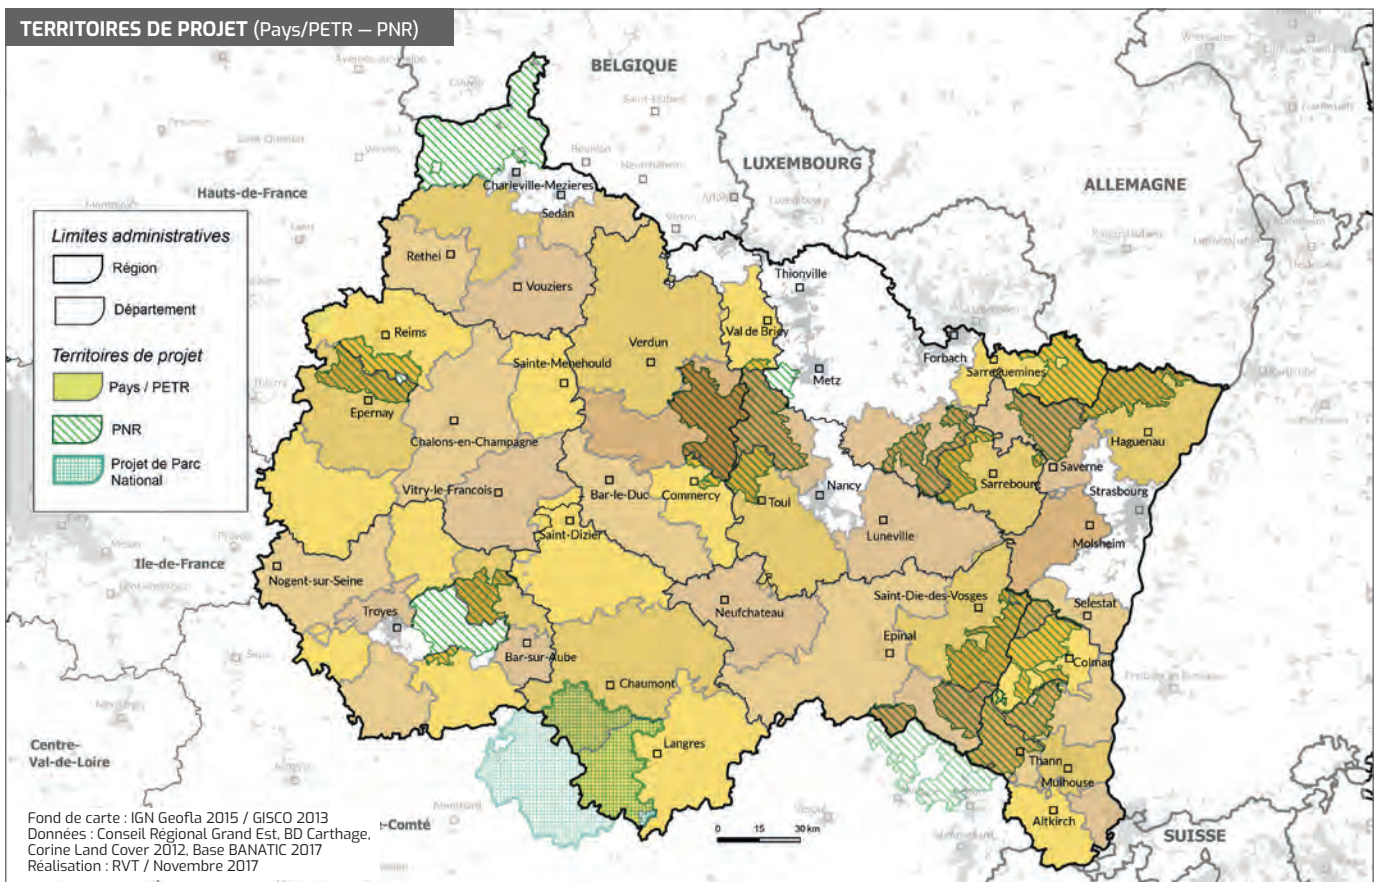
TERRITOIRES DE PROJET (Pays/PETR — PNR)

BELGIQUE

LUXEMBOURG

ALLEMAGNE

Hauts-de-France

Limites administratives

Région

Département

Territoires de projet

Pays / PETR

PNR

Projet de Parc National

Charleville-Mezieres

Sedan

Rethel

Vouziers

Thionville

Reims

Val de Briey

Verdun

Sainte-Menehould

Forbach

Sarreguemines

Metz

Epernay

Chalons-en-Champagne

Haguenau

Saverne

Sarrebourg

Nancy

Strasbourg

Vitry-le-Francois

Bar-le-Duc

Commercy

Toul

Luneville

Saint-Dizier

Molsheim

Ile-de-France

Nogent-sur-Seine

Saint-Die-des-Vosges

Selestat

Troyes

Neufchateau

Epinal

Colmar

Bar-sur-Aube

Chaumont

Centre-Val-de-Loire

Langres

Thann

Mulhouse

Altkirch

-Comté

SUISSE

0 15 30 km

Fond de carte : IGN Geofla 2015 / GISCO 2013
Données : Conseil Régional Grand Est, BD Carthage, Corine Land Cover 2012, Base BANATIC 2017
Réalisation : RVT / Novembre 2017